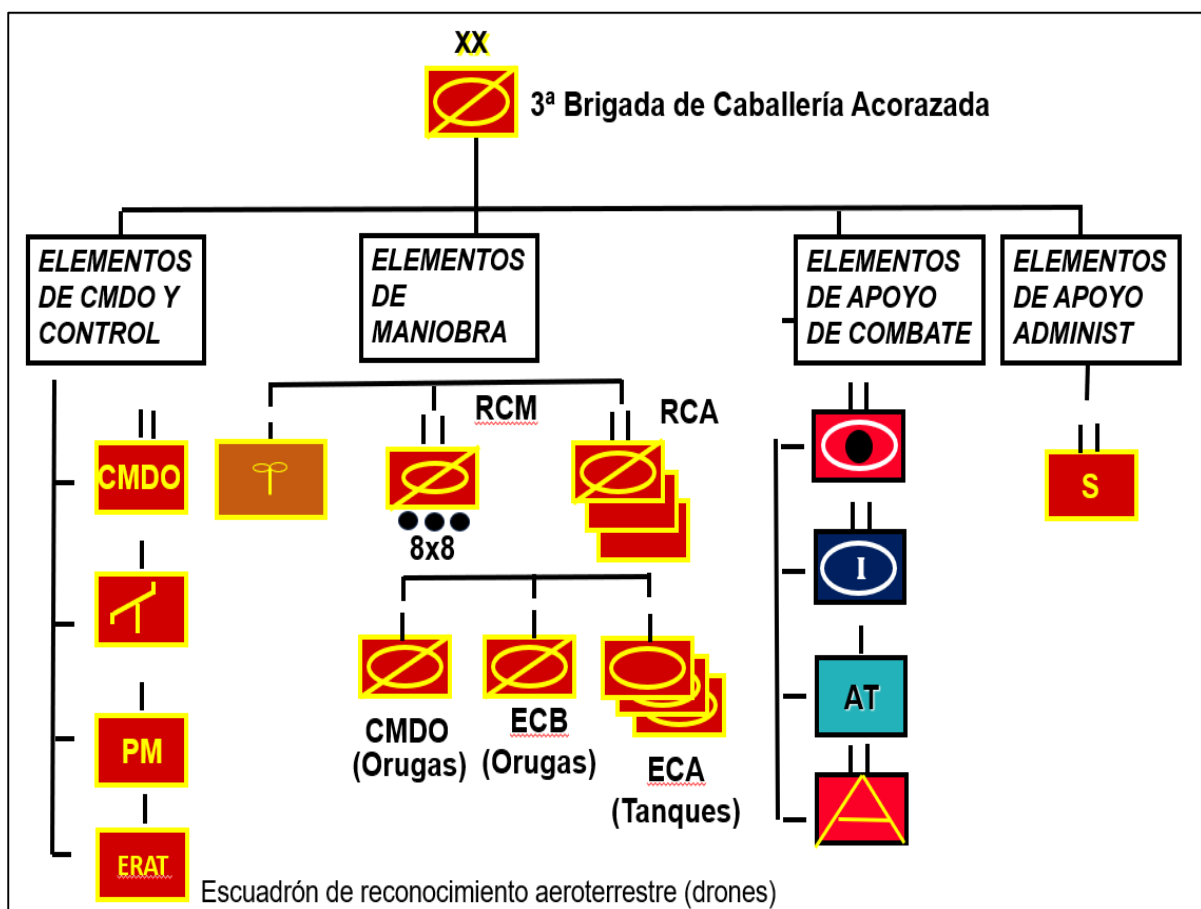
XX

3ª Brigada de Caballería Acorazada

ELEMENTOS DE CMDO Y CONTROL

ELEMENTOS DE MANIOBRA

ELEMENTOS DE APOYO DE COMBATE

ELEMENTOS DE APOYO ADMINIST

II

CMDO

PM

ERAT

Escuadrón de reconocimiento aeroterrestre (drones)

RCM

RCA

8x8

CMDO (Orugas)

ECB (Orugas)

ECA (Tanques)

I

AT

S